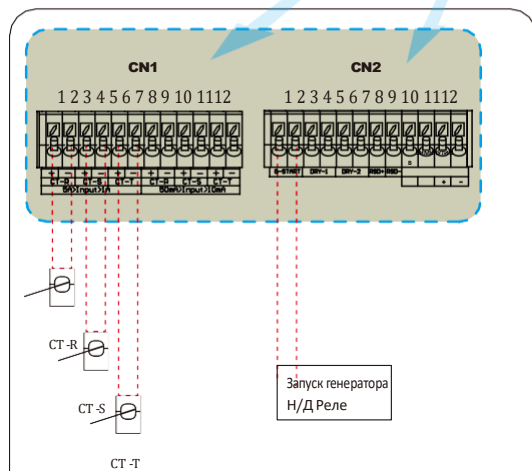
CN1

1 2 3 4 5 6 7 8 9 10 11 12

+ - + - + -
C-R C-S C-T
5A(Input)
+ - + - + -
C-R C-S C-T
50mA(Input)

CN2

1 2 3 4 5 6 7 8 9 10 11 12

G-START DRY-1 DRY-2 RSD+ RSD-

CT -R

CT -S

CT -T

Запуск генератора
Н/Д Реле